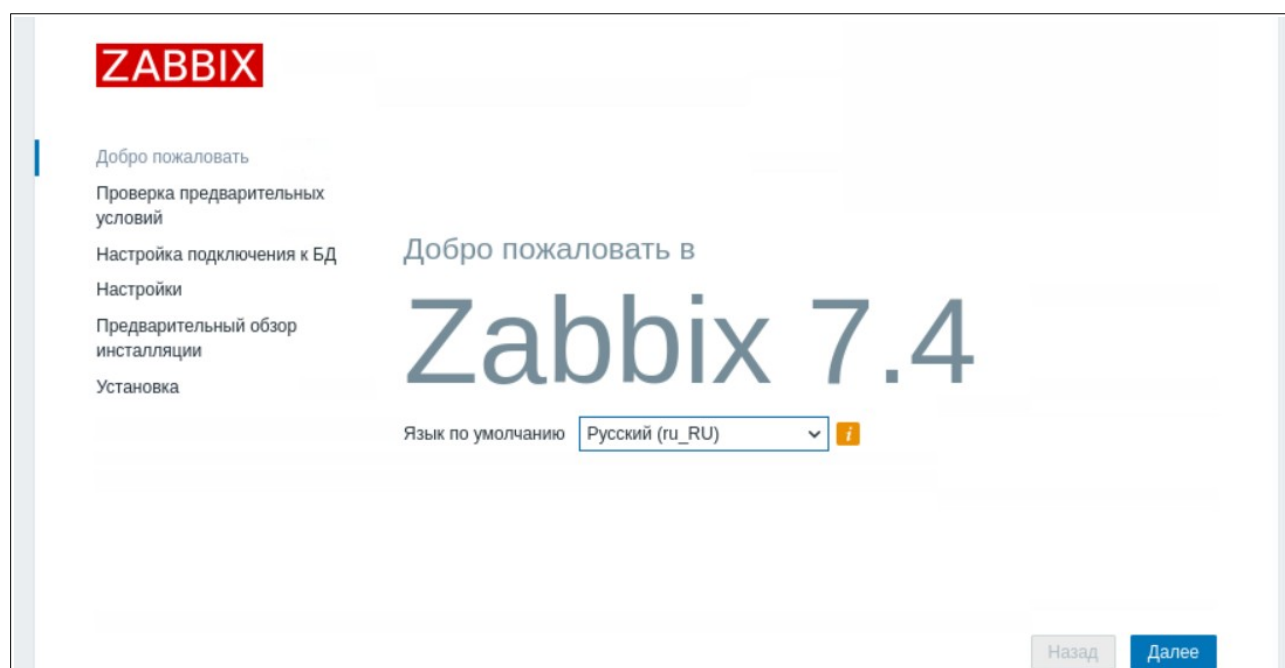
ZABBIX

Добро пожаловать
Проверка предварительных условий
Настройка подключения к БД
Настройки
Предварительный обзор инсталляции
Установка

Добро пожаловать в
Zabbix 7.4

Язык по умолчанию Русский (ru_RU) i

Назад Далее